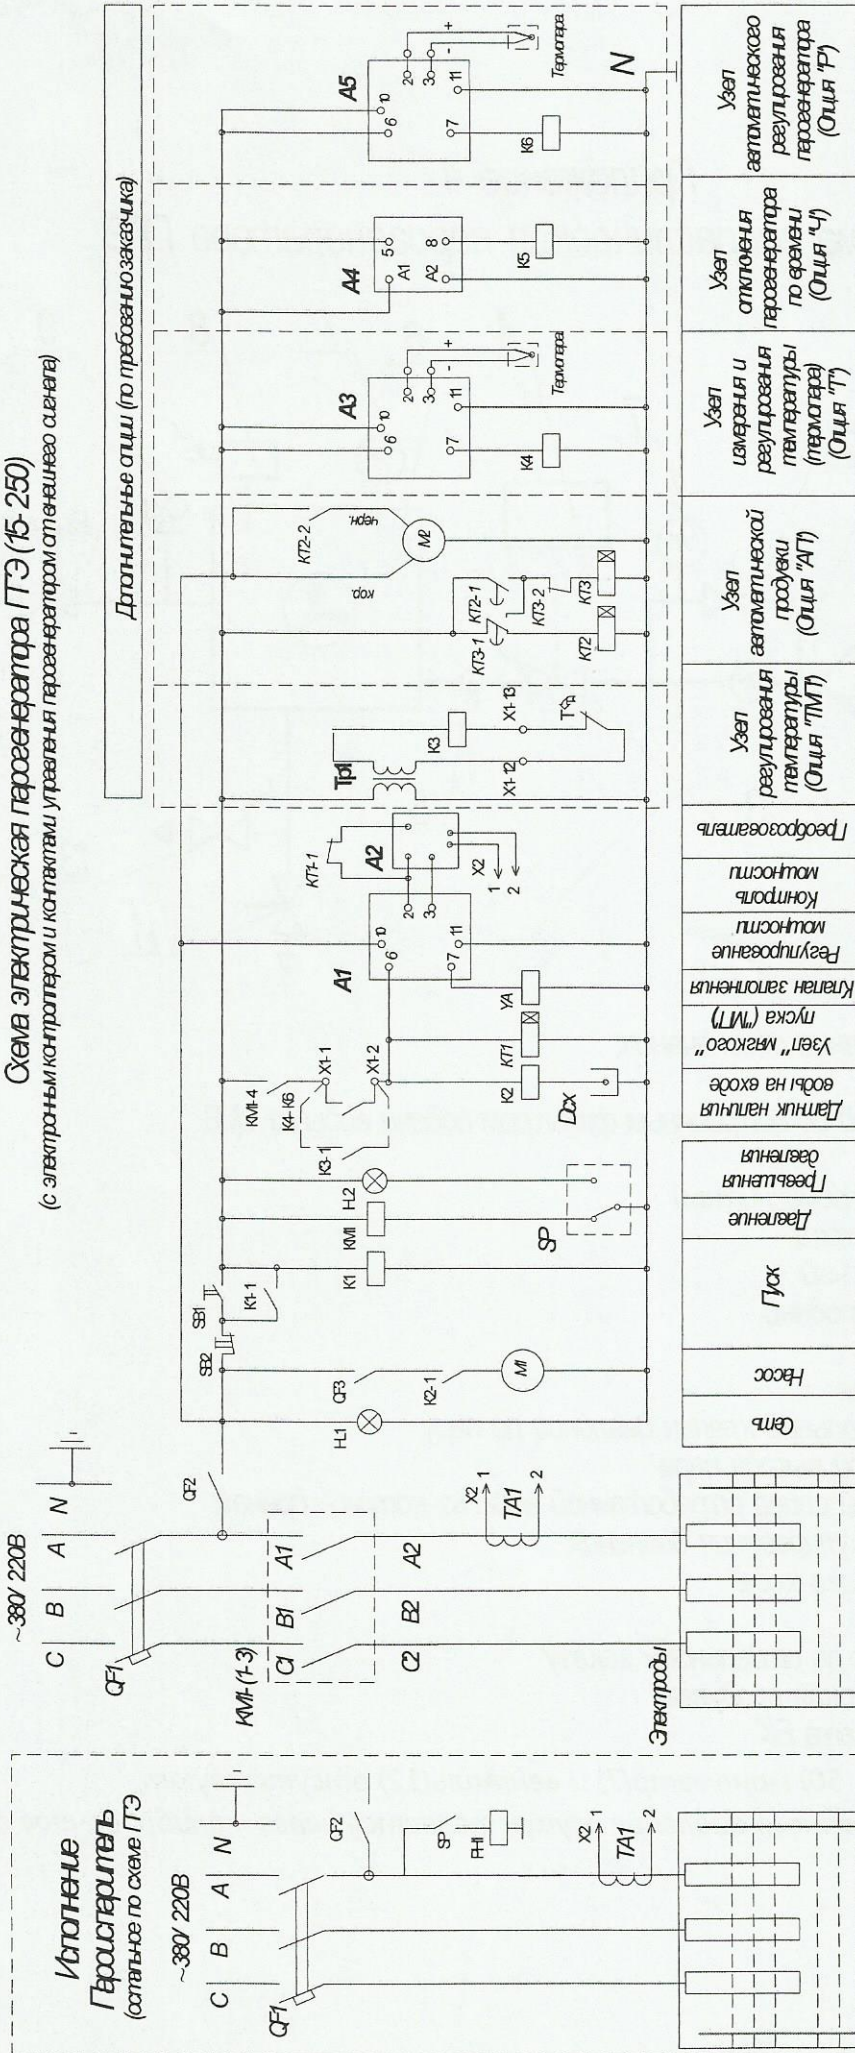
Схема электрическая парогенератора ПГЭ (15-250)
(с электронным контроллером и контактами управления парогенератором от внешнего сигнала)

Дополнительные опции (по требованию заказчика)

~380/220В
C B A N
QF1
QF2
KM-(1-3)
C1 B1 A1
C2 B2 A2
X2 1 2
TA1
Электроды

H1 QF3 K2-1 M1
SB2 SB1 K1-1
K1 KMI H2
SP
K3-1 K4-K6 KMI-4 X1-1 X1-2
K2 KT1 YA
Dcx
A1
6 10 7 11 2 3
A2
KT1-1
X2 1 2
Tp1
K3
X1-12 X1-13
KT3-1 KT2-1 KT3-2
KT2 KT3
KT2-2
кор. черн.
M2
A3
6 10 7 11 2 3 - +
K4
Термопара
A4
5 A1 A2 8
K5
A5
6 10 7 11 2 3 - +
K6
Термопара
N

| Сеть | Насос | Пуск | Давление | Превышения давления | Датчик наличия воды на входе | Узел "мягкого" пуска ("МП") | Клапан заполнения | Регулирование мощности | Контроль мощности | Преобразователь | Узел регулирования температуры (Опция "ТМП") | Узел автоматической продувки (Опция "АП") | Узел измерения и регулирования температуры (термопара) (Опция "Т") | Узел отключения парогенератора по времени (Опция "Ч") | Узел автоматического регулирования парогенератора (Опция "Р") |
|---|---|---|---|---|---|---|---|---|---|---|---|---|---|---|---|

Исполнение
Пароувлажнитель
(остальное по схеме ПГЭ)
~380/220В
C B A N
QF1
QF2
SP
PHI
X2 1 2
TA1